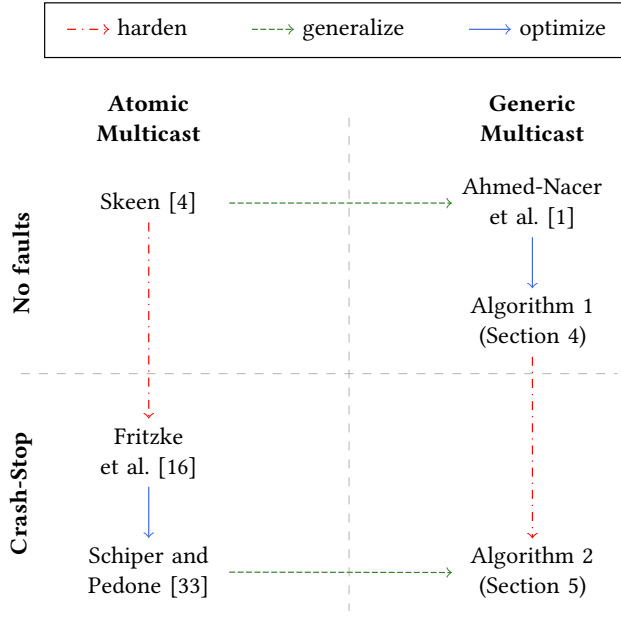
harden generalize optimize

Atomic Multicast

Generic Multicast

No faults

Skeen [4]

Ahmed-Nacer et al. [1]

Algorithm 1 (Section 4)

Crash-Stop

Fritzke et al. [16]

Schiper and Pedone [33]

Algorithm 2 (Section 5)